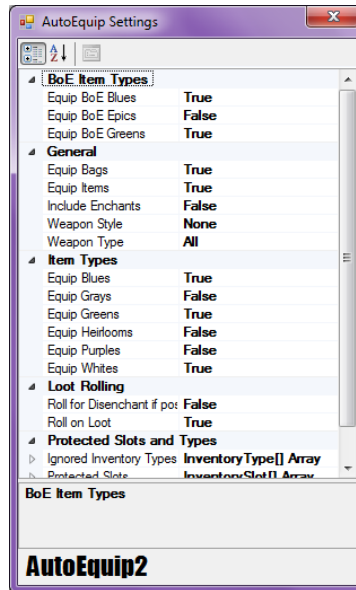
AutoEquip Settings

BoE Item Types

| | |
|---|---|
| Equip BoE Blues | True |
| Equip BoE Epics | False |
| Equip BoE Greens | True |

General

| | |
|---|---|
| Equip Bags | True |
| Equip Items | True |
| Include Enchants | False |
| Weapon Style | None |
| Weapon Type | All |

Item Types

| | |
|---|---|
| Equip Blues | True |
| Equip Grays | False |
| Equip Greens | True |
| Equip Heirlooms | False |
| Equip Purples | False |
| Equip Whites | True |

Loot Rolling

| | |
|---|---|
| Roll for Disenchant if pos | False |
| Roll on Loot | True |

Protected Slots and Types

| | |
|---|---|
| Ignored Inventory Types | InventoryType[] Array |
| Protected Slots | InventorySlot[] Array |

BoE Item Types

AutoEquip2